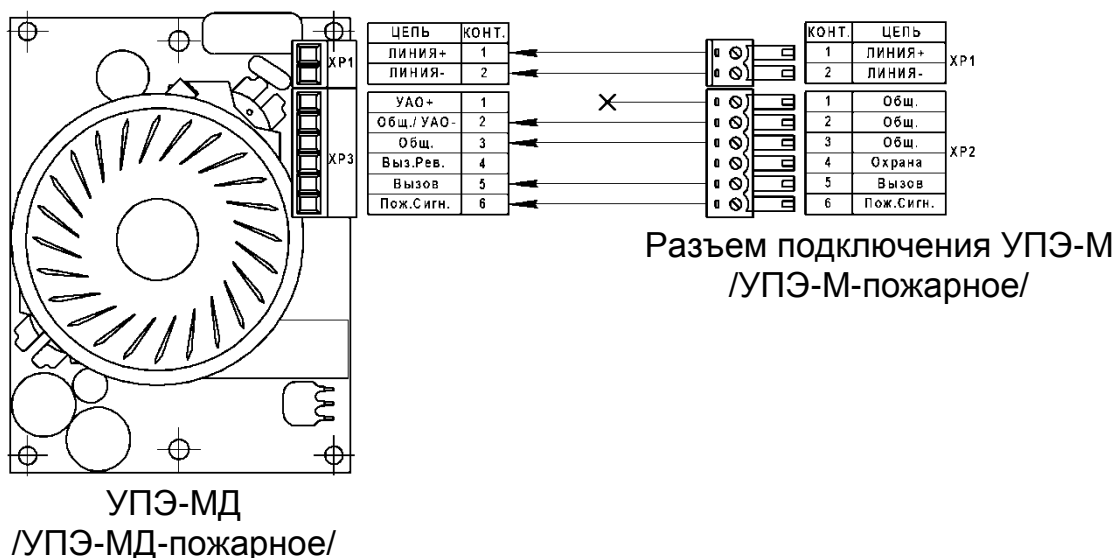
XP1

XP3

| ЦЕПЬ | КОНТ. |
|---|---|
| ЛИНИЯ+ | 1 |
| ЛИНИЯ- | 2 |

| | |
|---|---|
| УАО+ | 1 |
| Общ./УАО- | 2 |
| Общ. | 3 |
| Выз.Рев. | 4 |
| Вызов | 5 |
| Пож.Сигн. | 6 |

| КОНТ. | ЦЕПЬ |
|---|---|
| 1 | ЛИНИЯ+ |
| 2 | ЛИНИЯ- |

XP1

| | |
|---|---|
| 1 | Общ. |
| 2 | Общ. |
| 3 | Общ. |
| 4 | Охрана |
| 5 | Вызов |
| 6 | Пож.Сигн. |

XP2

Разъем подключения УПЭ-М /УПЭ-М-пожарное/

УПЭ-МД /УПЭ-МД-пожарное/